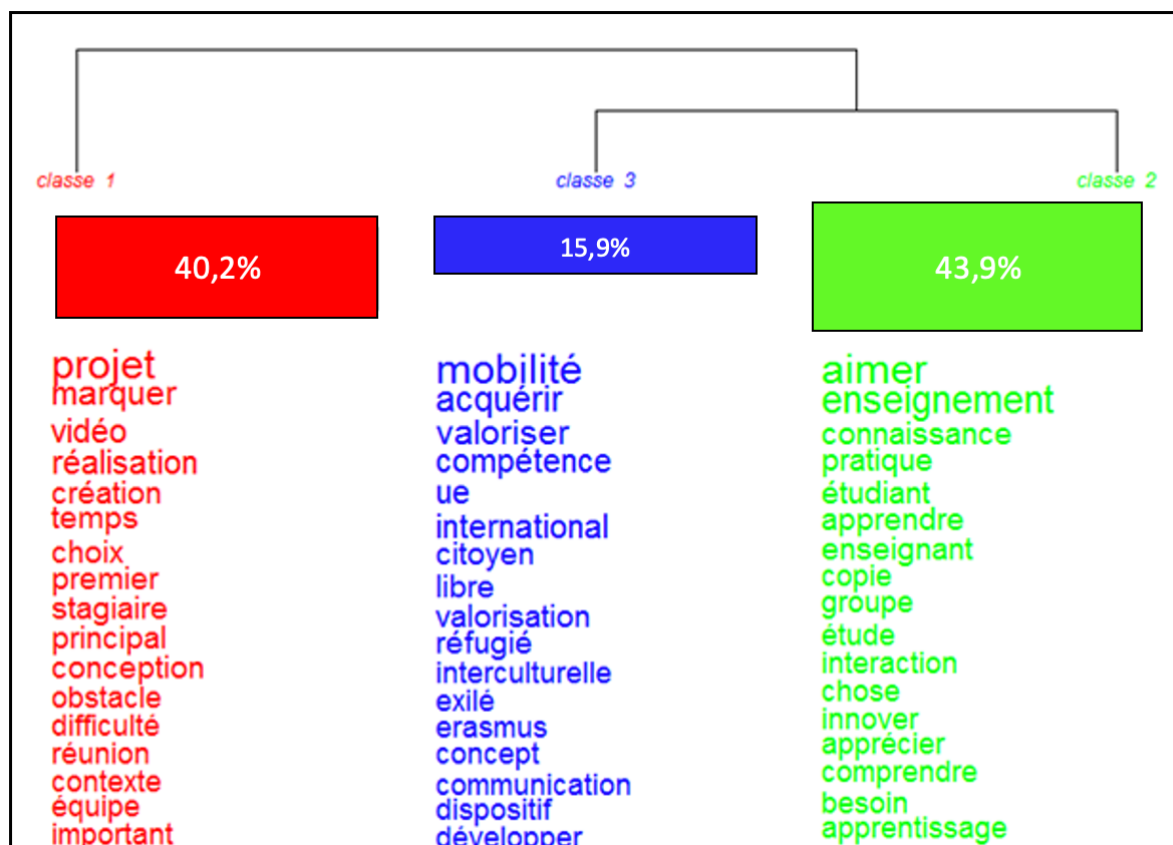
classe 1

40,2%

projet
marquer
vidéo
réalisation
création
temps
choix
premier
stagiaire
principal
conception
obstacle
difficulté
réunion
contexte
équipe
important

classe 3

15,9%

mobilité
acquérir
valoriser
compétence
ue
international
citoyen
libre
valorisation
réfugié
interculturelle
exilé
erasmus
concept
communication
dispositif
développer

classe 2

43,9%

aimer
enseignement
connaissance
pratique
étudiant
apprendre
enseignant
copie
groupe
étude
interaction
chose
innover
apprécier
comprendre
besoin
apprentissage